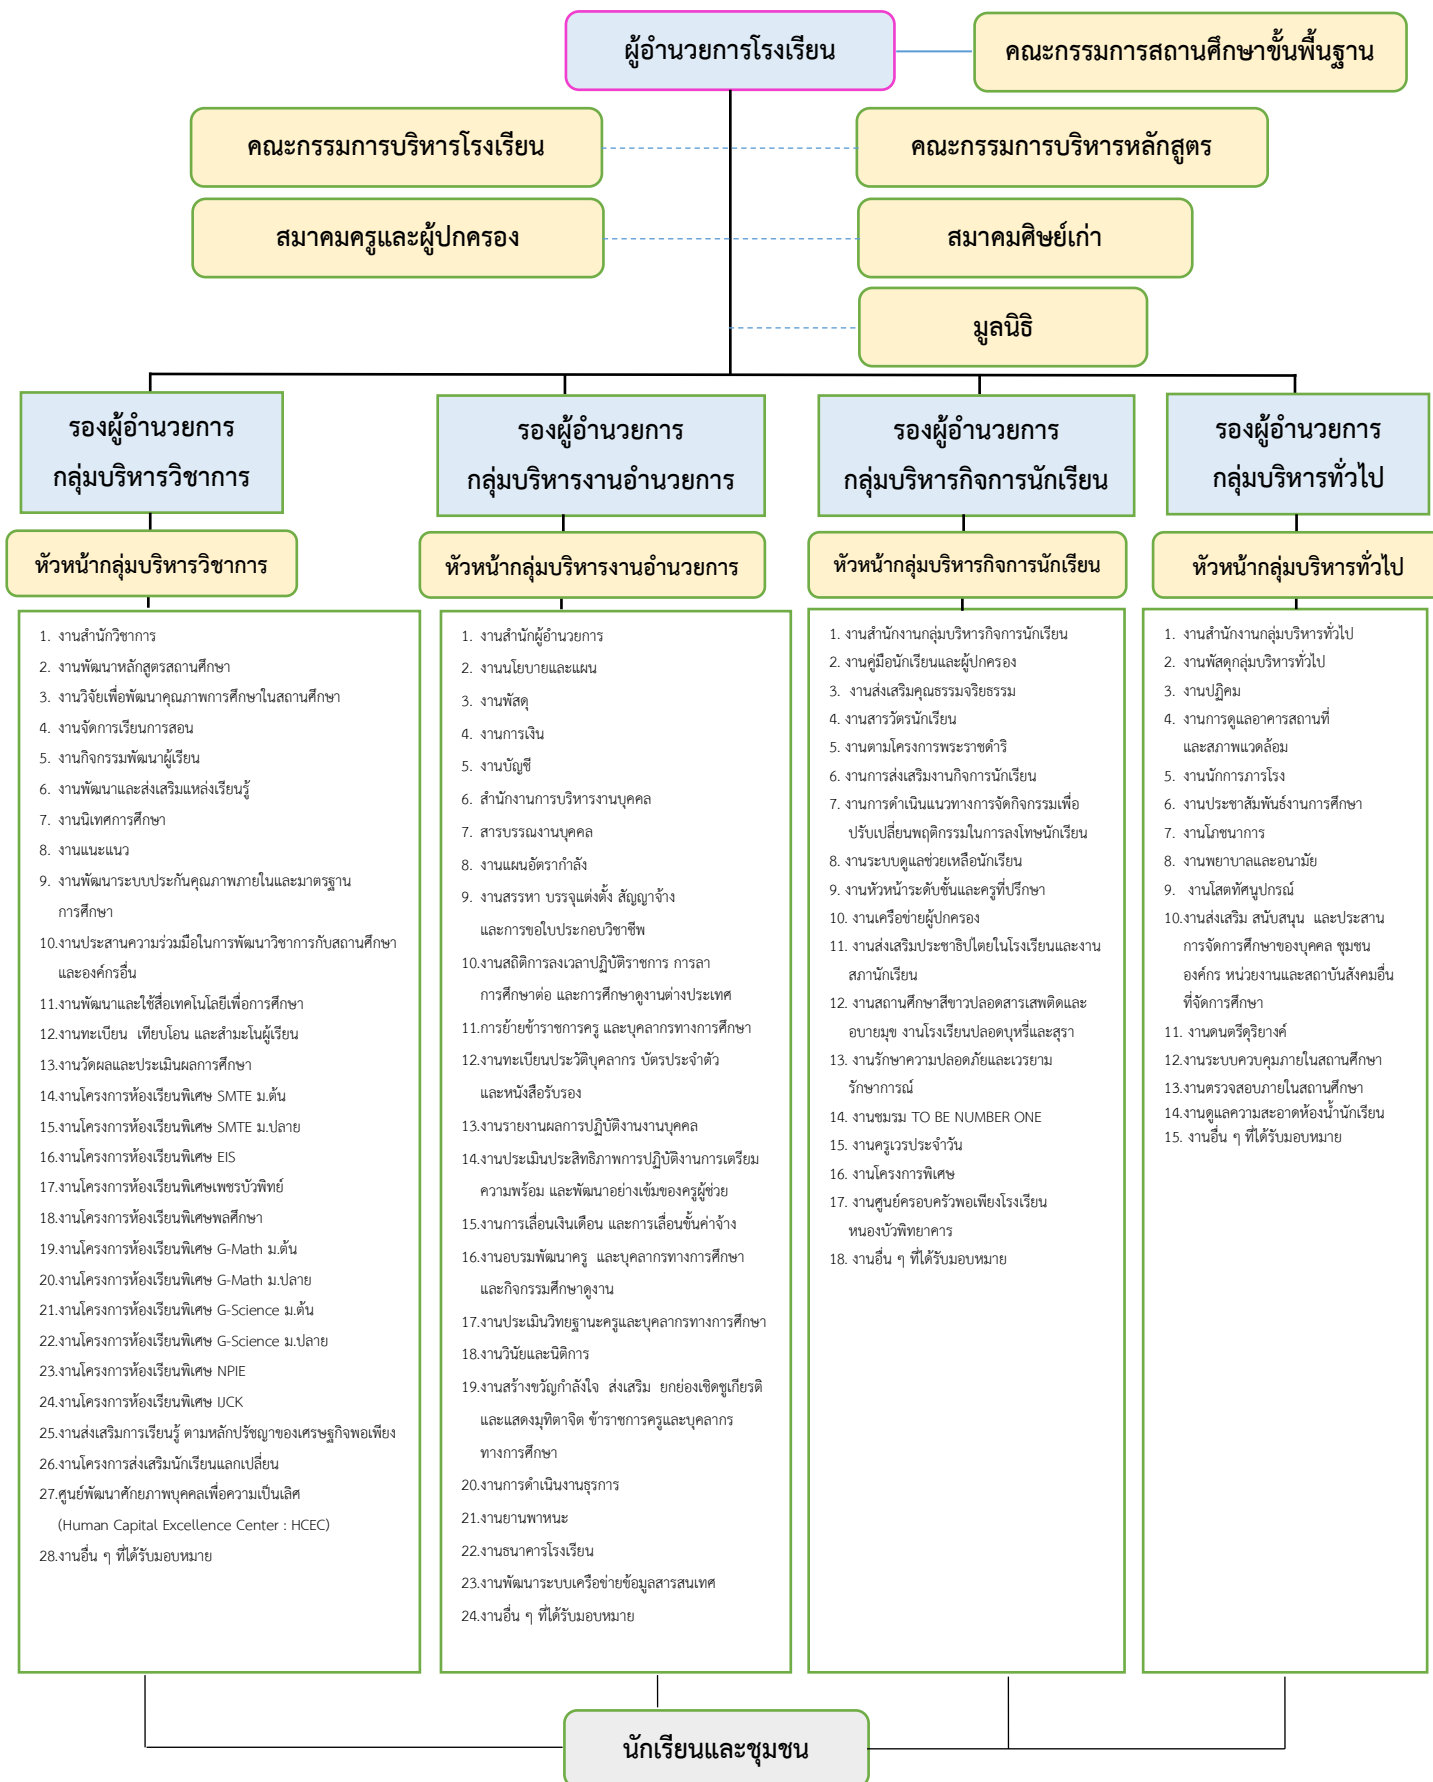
ผู้อำนวยการโรงเรียน

คณะกรรมการสถานศึกษาขั้นพื้นฐาน

คณะกรรมการบริหารโรงเรียน

คณะกรรมการบริหารหลักสูตร

สมาคมครูและผู้ปกครอง

สมาคมศิษย์เก่า

มูลนิธิ

รองผู้อำนวยการ กลุ่มบริหารวิชาการ

หัวหน้ากลุ่มบริหารวิชาการ

1. งานสำนักวิชาการ
2. งานพัฒนาหลักสูตรสถานศึกษา
3. งานวิจัยเพื่อพัฒนาคุณภาพการศึกษาในสถานศึกษา
4. งานจัดการเรียนการสอน
5. งานกิจกรรมพัฒนาผู้เรียน
6. งานพัฒนาและส่งเสริมแหล่งเรียนรู้
7. งานนิเทศการศึกษา
8. งานแนะแนว
9. งานพัฒนาระบบประกันคุณภาพภายในและมาตรฐานการศึกษา
10.งานประสานความร่วมมือในการพัฒนาวิชาการกับสถานศึกษาและองค์กรอื่น
11.งานพัฒนาและใช้สื่อเทคโนโลยีเพื่อการศึกษา
12.งานทะเบียน เทียบโอน และสำมะโนผู้เรียน
13.งานวัดผลและประเมินผลการศึกษา
14.งานโครงการห้องเรียนพิเศษ SMTE ม.ต้น
15.งานโครงการห้องเรียนพิเศษ SMTE ม.ปลาย
16.งานโครงการห้องเรียนพิเศษ EIS
17.งานโครงการห้องเรียนพิเศษเพชรบัวพิทย์
18.งานโครงการห้องเรียนพิเศษพลศึกษา
19.งานโครงการห้องเรียนพิเศษ G-Math ม.ต้น
20.งานโครงการห้องเรียนพิเศษ G-Math ม.ปลาย
21.งานโครงการห้องเรียนพิเศษ G-Science ม.ต้น
22.งานโครงการห้องเรียนพิเศษ G-Science ม.ปลาย
23.งานโครงการห้องเรียนพิเศษ NPIE
24.งานโครงการห้องเรียนพิเศษ IJCK
25.งานส่งเสริมการเรียนรู้ ตามหลักปรัชญาของเศรษฐกิจพอเพียง
26.งานโครงการส่งเสริมนักเรียนแลกเปลี่ยน
27.ศูนย์พัฒนาศักยภาพบุคคลเพื่อความเป็นเลิศ (Human Capital Excellence Center : HCEC)
28.งานอื่น ๆ ที่ได้รับมอบหมาย

รองผู้อำนวยการ กลุ่มบริหารงานอำนวยการ

หัวหน้ากลุ่มบริหารงานอำนวยการ

1. งานสำนักผู้อำนวยการ
2. งานนโยบายและแผน
3. งานพัสดุ
4. งานการเงิน
5. งานบัญชี
6. สำนักงานการบริหารงานบุคคล
7. สารบรรณงานบุคคล
8. งานแผนอัตรากำลัง
9. งานสรรหา บรรจุแต่งตั้ง สัญญาจ้าง และการขอใบประกอบวิชาชีพ
10.งานสถิติการลงเวลาปฏิบัติราชการ การลาการศึกษาต่อ และการศึกษาดูงานต่างประเทศ
11.การย้ายข้าราชการครู และบุคลากรทางการศึกษา
12.งานทะเบียนประวัติบุคลากร บัตรประจำตัว และหนังสือรับรอง
13.งานรายงานผลการปฏิบัติงานงานบุคคล
14.งานประเมินประสิทธิภาพการปฏิบัติงานการเตรียมความพร้อม และพัฒนาอย่างเข้มของครูผู้ช่วย
15.งานการเลื่อนเงินเดือน และการเลื่อนขั้นค่าจ้าง
16.งานอบรมพัฒนาครู และบุคลากรทางการศึกษา และกิจกรรมศึกษาดูงาน
17.งานประเมินวิทยฐานะครูและบุคลากรทางการศึกษา
18.งานวินัยและนิติการ
19.งานสร้างขวัญกำลังใจ ส่งเสริม ยกย่องเชิดชูเกียรติ และแสดงมุทิตาจิต ข้าราชการครูและบุคลากรทางการศึกษา
20.งานการดำเนินงานธุรการ
21.งานยานพาหนะ
22.งานธนาคารโรงเรียน
23.งานพัฒนาระบบเครือข่ายข้อมูลสารสนเทศ
24.งานอื่น ๆ ที่ได้รับมอบหมาย

รองผู้อำนวยการ กลุ่มบริหารกิจการนักเรียน

หัวหน้ากลุ่มบริหารกิจการนักเรียน

1. งานสำนักงานกลุ่มบริหารกิจการนักเรียน
2. งานคู่มือนักเรียนและผู้ปกครอง
3. งานส่งเสริมคุณธรรมจริยธรรม
4. งานสารวัตรนักเรียน
5. งานตามโครงการพระราชดำริ
6. งานการส่งเสริมงานกิจการนักเรียน
7. งานการดำเนินแนวทางการจัดกิจกรรมเพื่อปรับเปลี่ยนพฤติกรรมในการลงโทษนักเรียน
8. งานระบบดูแลช่วยเหลือนักเรียน
9. งานหัวหน้าระดับชั้นและครูที่ปรึกษา
10. งานเครือข่ายผู้ปกครอง
11. งานส่งเสริมประชาธิปไตยในโรงเรียนและงานสภานักเรียน
12. งานสถานศึกษาสีขาวปลอดสารเสพติดและอบายมุข งานโรงเรียนปลอดบุหรี่และสุรา
13. งานรักษาความปลอดภัยและเวรยามรักษาการณ์
14. งานชมรม TO BE NUMBER ONE
15. งานครูเวรประจำวัน
16. งานโครงการพิเศษ
17. งานศูนย์ครอบครัวพอเพียงโรงเรียนหนองบัวพิทยาคาร
18. งานอื่น ๆ ที่ได้รับมอบหมาย

รองผู้อำนวยการ กลุ่มบริหารทั่วไป

หัวหน้ากลุ่มบริหารทั่วไป

1. งานสำนักงานกลุ่มบริหารทั่วไป
2. งานพัสดุกลุ่มบริหารทั่วไป
3. งานปฏิคม
4. งานการดูแลอาคารสถานที่และสภาพแวดล้อม
5. งานนักการภารโรง
6. งานประชาสัมพันธ์งานการศึกษา
7. งานโภชนาการ
8. งานพยาบาลและอนามัย
9. งานโสตทัศนูปกรณ์
10.งานส่งเสริม สนับสนุน และประสานการจัดการศึกษาของบุคคล ชุมชน องค์กร หน่วยงานและสถาบันสังคมอื่นที่จัดการศึกษา
11. งานดนตรีดุริยางค์
12.งานระบบควบคุมภายในสถานศึกษา
13.งานตรวจสอบภายในสถานศึกษา
14.งานดูแลความสะอาดห้องน้ำนักเรียน
15. งานอื่น ๆ ที่ได้รับมอบหมาย

นักเรียนและชุมชน